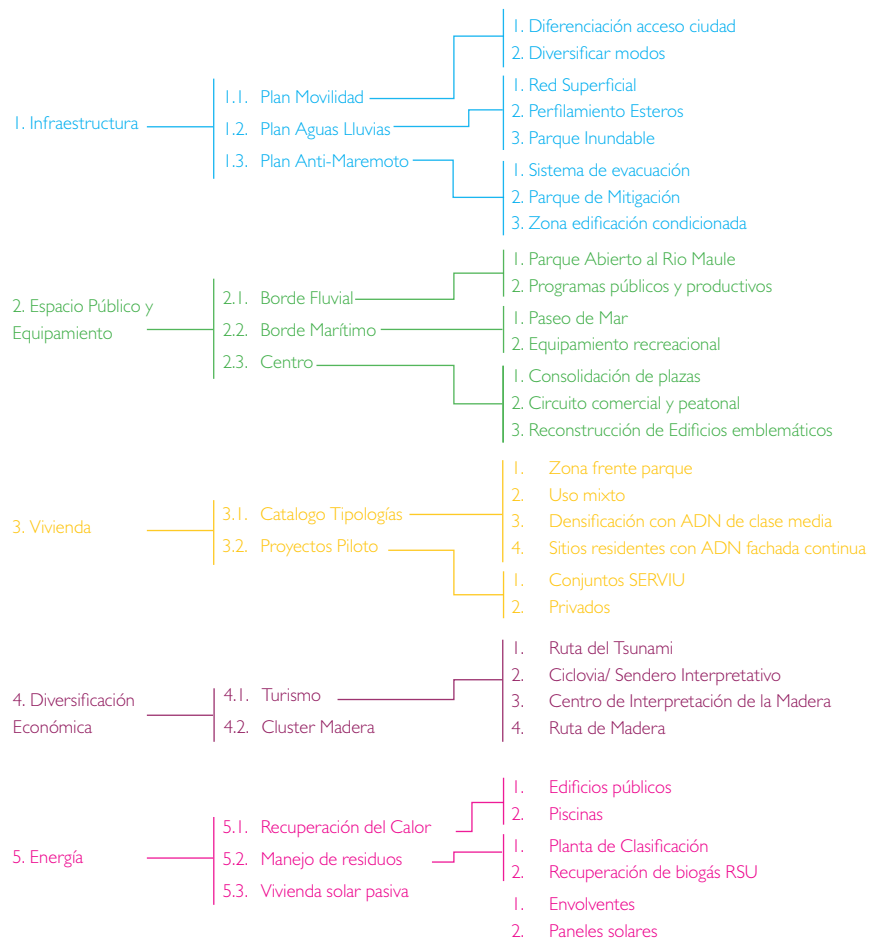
1. Infraestructura

1.1. Plan Movilidad
1.2. Plan Aguas Lluvias
1.3. Plan Anti-Maremoto

1. Diferenciación acceso ciudad
2. Diversificar modos

1. Red Superficial
2. Perfilamiento Esteros
3. Parque Inundable

1. Sistema de evacuación
2. Parque de Mitigación
3. Zona edificación condicionada

2. Espacio Público y Equipamiento

2.1. Borde Fluvial
2.2. Borde Marítimo
2.3. Centro

1. Parque Abierto al Rio Maule
2. Programas públicos y productivos

1. Paseo de Mar
2. Equipamiento recreacional

1. Consolidación de plazas
2. Circuito comercial y peatonal
3. Reconstrucción de Edificios emblemáticos

3. Vivienda

3.1. Catalogo Tipologías
3.2. Proyectos Piloto

1. Zona frente parque
2. Uso mixto
3. Densificación con ADN de clase media
4. Sitios residentes con ADN fachada continua

1. Conjuntos SERVIU
2. Privados

4. Diversificación Económica

4.1. Turismo
4.2. Cluster Madera

1. Ruta del Tsunami
2. Ciclovia/ Sendero Interpretativo
3. Centro de Interpretación de la Madera
4. Ruta de Madera

5. Energía

5.1. Recuperación del Calor
5.2. Manejo de residuos
5.3. Vivienda solar pasiva

1. Edificios públicos
2. Piscinas

1. Planta de Clasificación
2. Recuperación de biogás RSU

1. Envolventes
2. Paneles solares